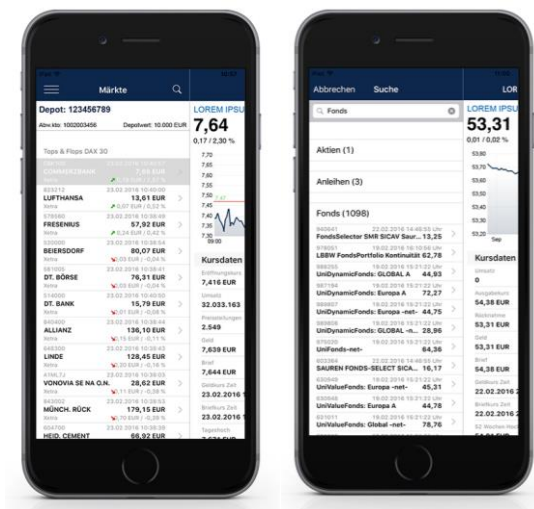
Märkte

Depot: 123456789

Abw.kto: 1002003456 Depotwert: 10.000 EUR

Tops & Flops DAX 30

COMMERZBANK

LUFTHANSA 13,61 EUR

FRESENIUS 57,92 EUR

BEIERSDORF 80,07 EUR

DT. BÖRSE 76,31 EUR

DT. BANK 15,79 EUR

ALLIANZ 136,10 EUR

LINDE 128,45 EUR

VONOVIA SE NA O.N. 28,62 EUR

MÜNCH. RÜCK 179,15 EUR

HEID. CEMENT 66,92 EUR

LOREM IPSU

7,64

0,17 / 2,30 %

7,70
7,65
7,60
7,55
7,50
7,45
7,40
7,35

Kursdaten

7,416 EUR

32.033.163

2.549

7,639 EUR

7,644 EUR

22.02.2016

23.02.2016

Abbrechen Suche

Fonds

Aktien (1)

Anleihen (3)

Fonds (1098)

FondsSelector SMR SICAV Saur... 13,25

LBBW FondsPortfolio Kontinuität 62,78

UniDynamicFonds: GLOBAL A 44,93

UniDynamicFonds: Europa A 72,27

UniDynamicFonds: Europa -net- 44,75

UniDynamicFonds: Global -ne... 28,96

UniFonds-net- 64,36

SAUREN FONDS-SELECT SICA... 16,17

UniValueFonds: Europa -net- 45,31

UniValueFonds: Europa A 44,78

UniValueFonds: Global -net- 78,76

LOREM IPSU

53,31

0,01 / 0,02 %

Kursdaten

0

54,38 EUR

53,31 EUR

53,31 EUR

54,38 EUR

22.02.2016

22.02.2016